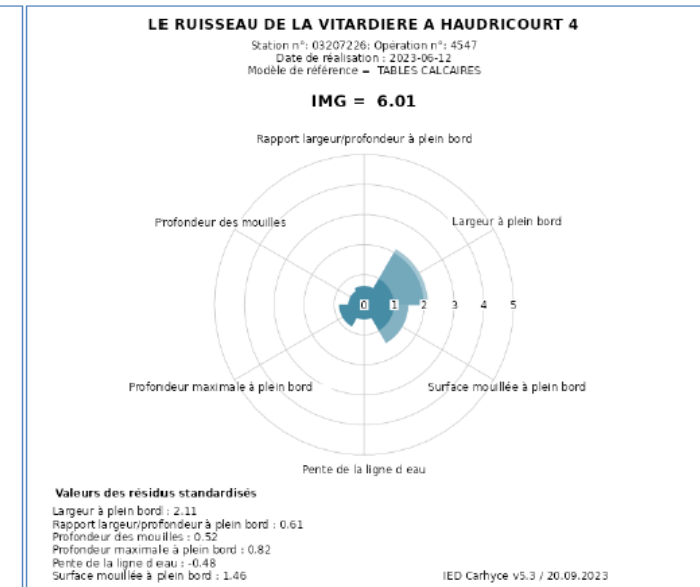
LE RUISSEAU DE LA VITARDIERE A HAUDRICOURT 4

Station n°: 03207226; Opération n°: 4547
Date de réalisation : 2023-06-12
Modèle de référence = TABLES CALCAIRES

IMG = 6.01

Rapport largeur/profondeur à plein bord

Largeur à plein bord

Profondeur des mouilles

0
1
2
3
4
5

Profondeur maximale à plein bord

Surface mouillée à plein bord

Pente de la ligne d eau

Valeurs des résidus standardisés

Largeur à plein bord : 2.11
Rapport largeur/profondeur à plein bord : 0.61
Profondeur des mouilles : 0.52
Profondeur maximale à plein bord : 0.82
Pente de la ligne d eau : -0.48
Surface mouillée à plein bord : 1.46

IED Carhyce v5.3 / 20.09.2023